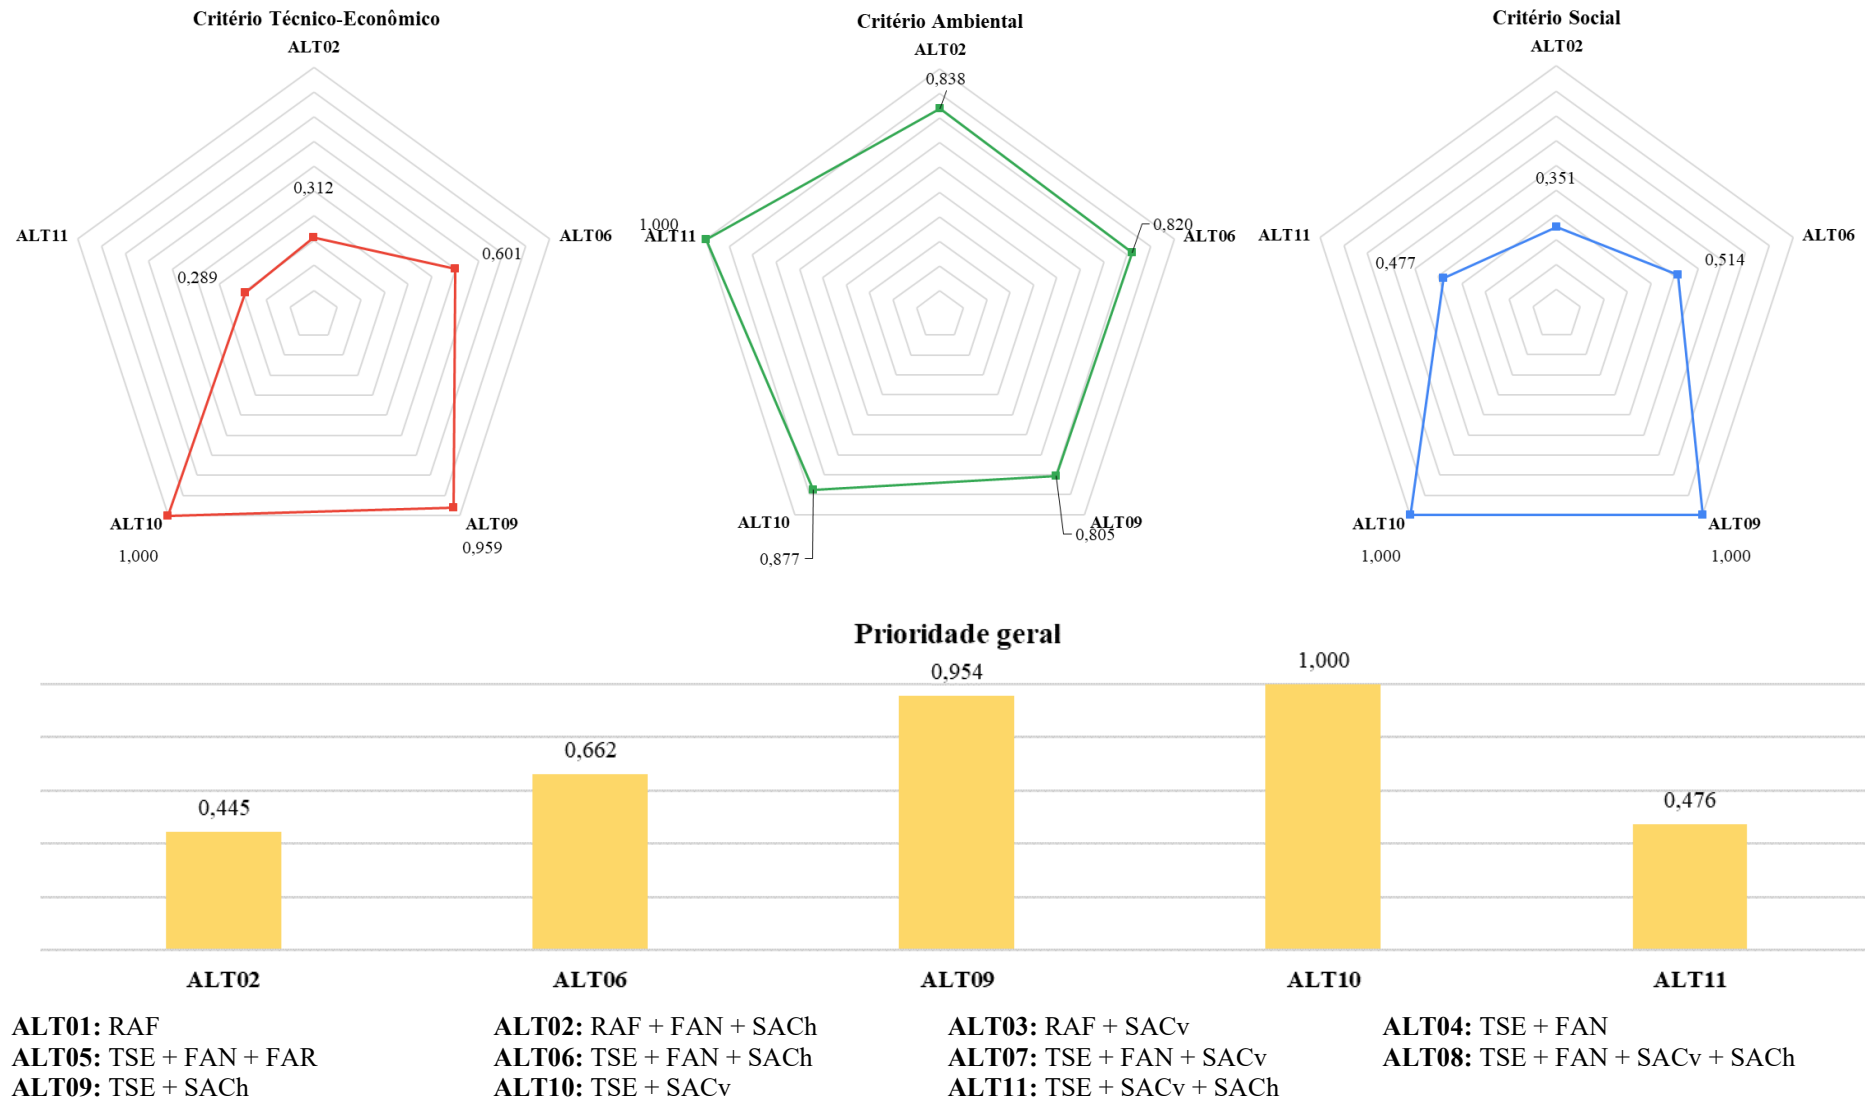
Critério Técnico-Econômico
ALT02
0,312
ALT11
ALT06
0,601
0,289
ALT10
ALT09
1,000
0,959

Critério Ambiental
ALT02
0,838
1,000
ALT11
0,820
ALT06
ALT10
ALT09
0,805
0,877

Critério Social
ALT02
0,351
ALT11
ALT06
0,477
0,514
ALT10
ALT09
1,000
1,000

Prioridade geral
0,445
0,662
0,954
1,000
0,476
ALT02
ALT06
ALT09
ALT10
ALT11

**ALT01:** RAF
**ALT05:** TSE + FAN + FAR
**ALT09:** TSE + SACh

**ALT02:** RAF + FAN + SACh
**ALT06:** TSE + FAN + SACh
**ALT10:** TSE + SACv

**ALT03:** RAF + SACv
**ALT07:** TSE + FAN + SACv
**ALT11:** TSE + SACv + SACh

**ALT04:** TSE + FAN
**ALT08:** TSE + FAN + SACv + SACh